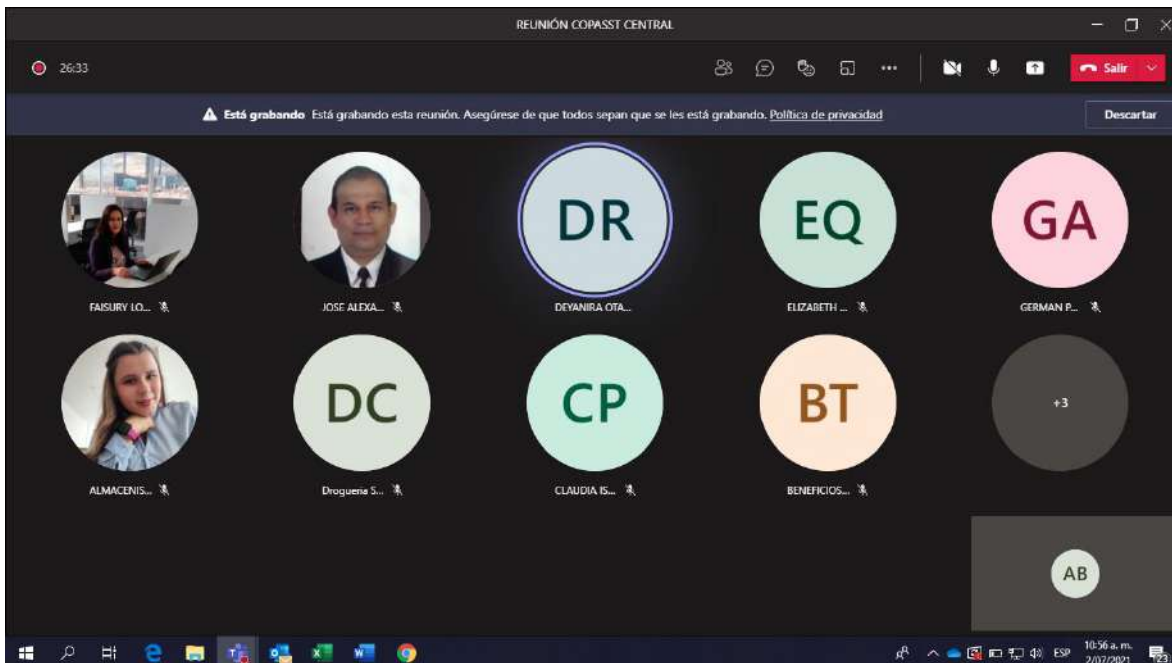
REUNIÓN COPASST CENTRAL

26:33

Salir

**Está grabando** Está grabando esta reunión. Asegúrese de que todos sepan que se les está grabando. Política de privacidad

Descartar

FAISURY LO...

JOSE ALEXA...

DR
DEYANIRA OTA...

EQ
ELIZABETH ...

GA
GERMAN P...

ALMACENIS...

DC
Drogueria S...

CP
CLAUDIA IS...

BT
BENEFICIOS...

+3

AB

ESP 10:56 a. m. 2/07/2021